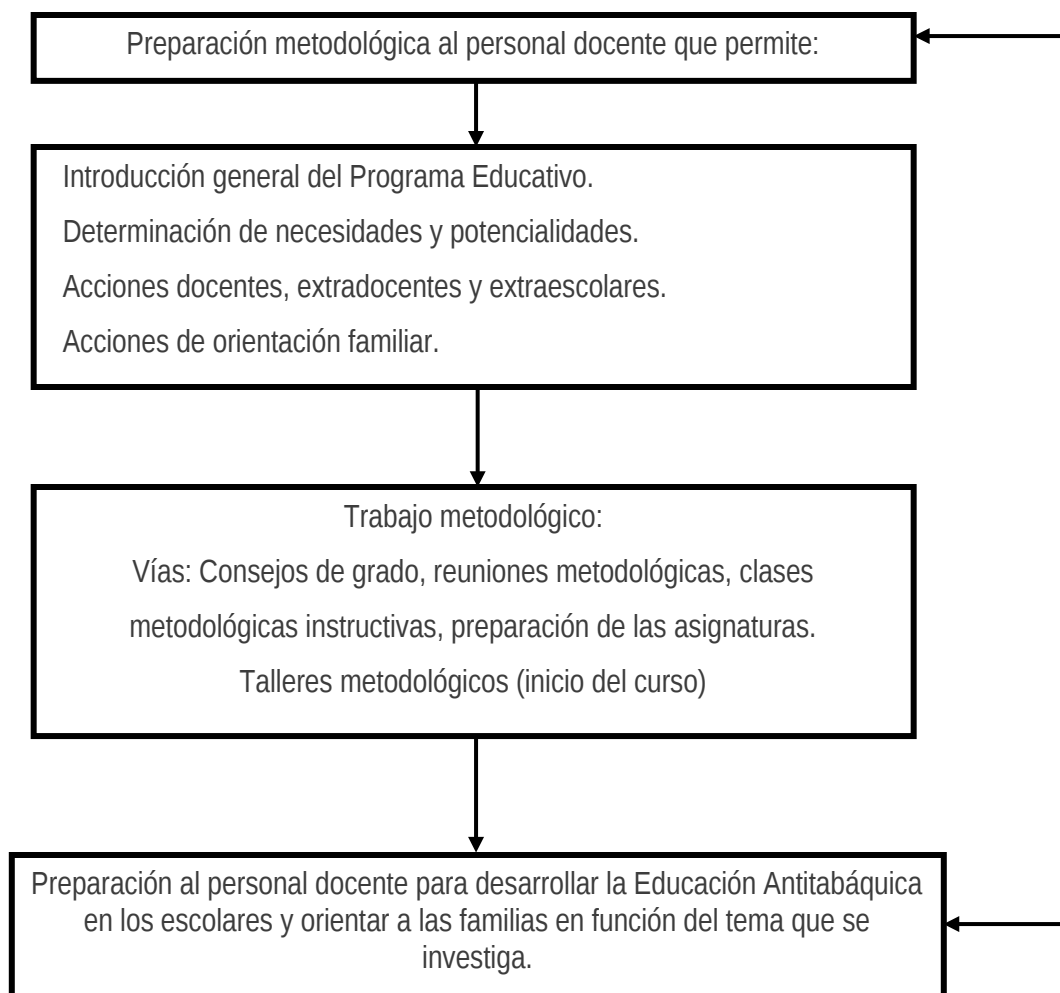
Preparación metodológica al personal docente que permite:

Introducción general del Programa Educativo.

Determinación de necesidades y potencialidades.

Acciones docentes, extradocentes y extraescolares.

Acciones de orientación familiar.

Trabajo metodológico:

Vías: Consejos de grado, reuniones metodológicas, clases metodológicas instructivas, preparación de las asignaturas.

Talleres metodológicos (inicio del curso)

Preparación al personal docente para desarrollar la Educación Antitabáquica en los escolares y orientar a las familias en función del tema que se investiga.